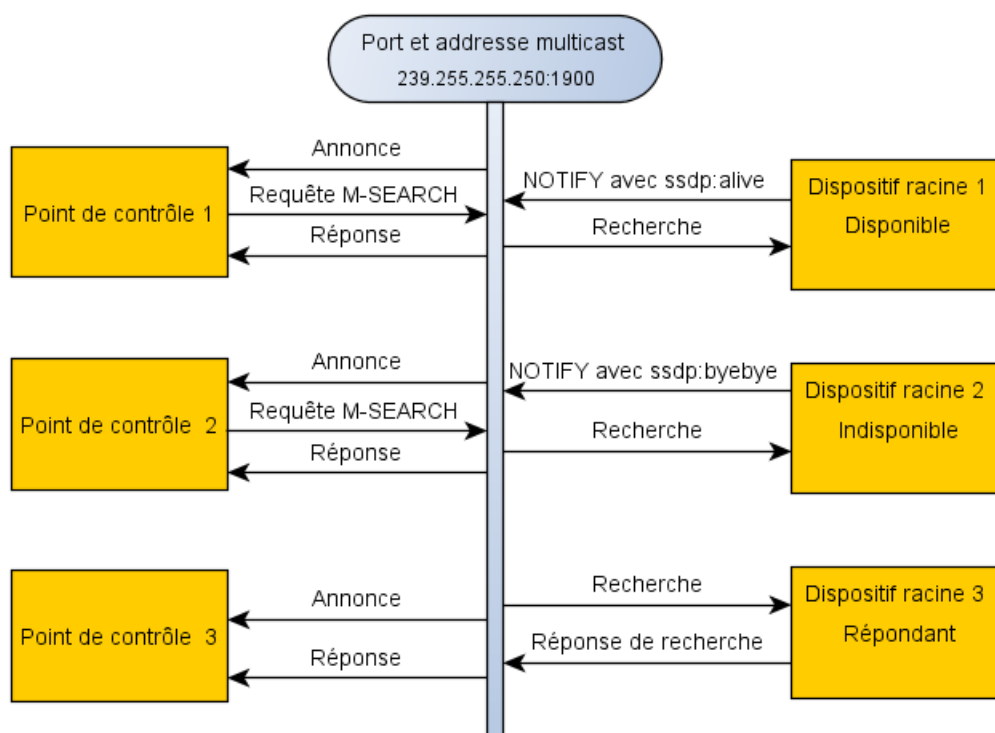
Port et addresse multicast
239.255.255.250:1900

Point de contrôle 1
Annonce
Requête M-SEARCH
Réponse
NOTIFY avec ssdp:alive
Recherche
Dispositif racine 1
Disponible

Point de contrôle 2
Annonce
Requête M-SEARCH
Réponse
NOTIFY avec ssdp:byebye
Recherche
Dispositif racine 2
Indisponible

Point de contrôle 3
Annonce
Réponse
Recherche
Réponse de recherche
Dispositif racine 3
Répondant